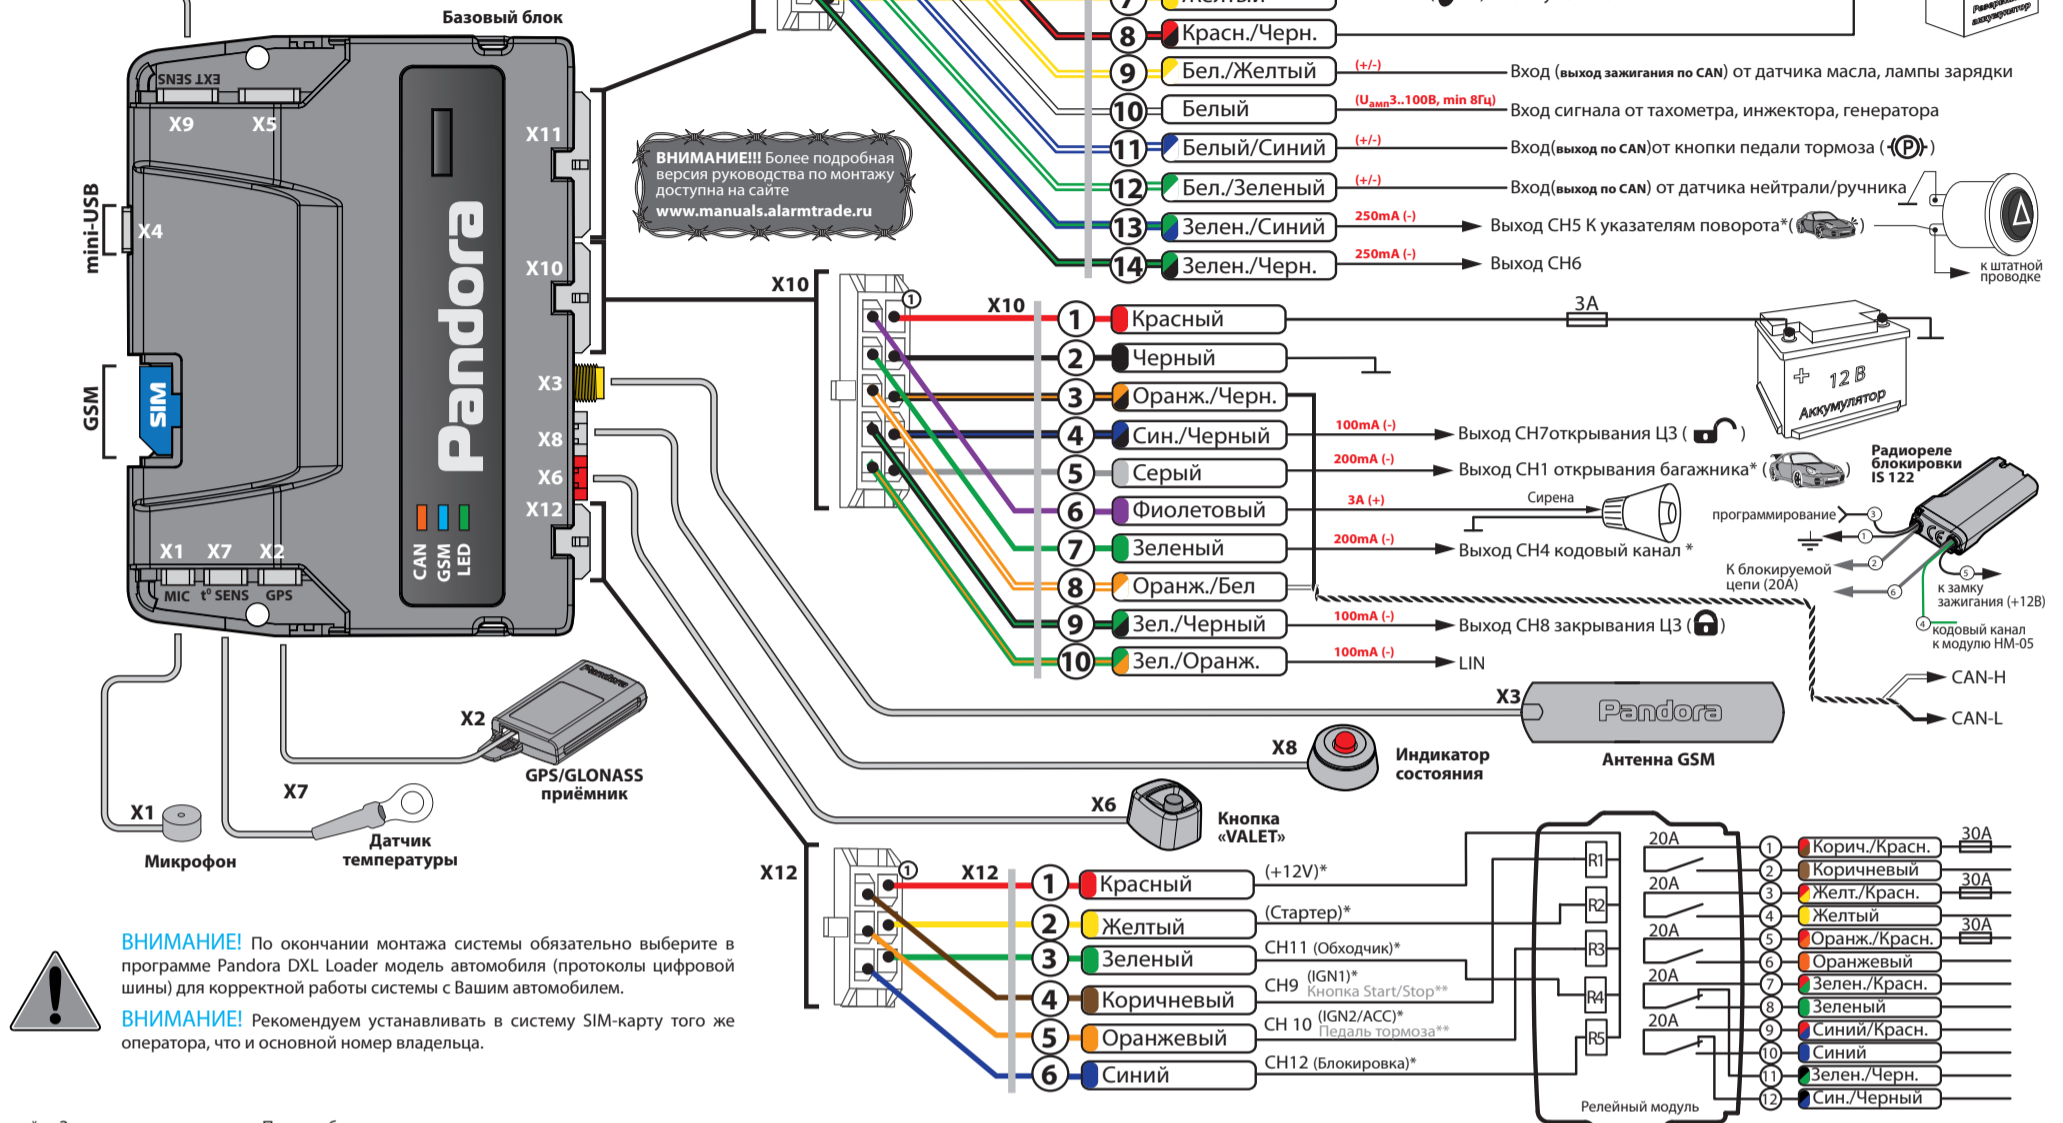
Базовый блок

EXT SENS
X9 X5
mini-USB X4
GSM SIM
X11
X10
X3
X8
X6
X12
X1 X7 X2
MIC t° SENS GPS
Pandora
CAN GSM LED

ВНИМАНИЕ!!! Более подробная версия руководства по монтажу доступна на сайте www.manuals.alarmtrade.ru

8 Красн./Черн.
9 Бел./Желтый (+/-) Вход (выход зажигания по CAN) от датчика масла, лампы зарядки
10 Белый ($U_{амп}$3..100В, min 8Гц) Вход сигнала от тахометра, инжектора, генератора
11 Белый/Синий (+/-) Вход(выход по CAN)от кнопки педали тормоза (P)
12 Бел./Зеленый (+/-) Вход(выход по CAN) от датчика нейтрали/ручника
13 Зелен./Синий 250mA (-) Выход CH5 К указателям поворота*
14 Зелен./Черн. 250mA (-) Выход CH6

к штатной проводке

X10
X10
1 Красный 3A
2 Черный
3 Оранж./Черн.
4 Син./Черный 100mA (-) Выход CH7открывания ЦЗ
5 Серый 200mA (-) Выход CH1 открывания багажника*
6 Фиолетовый 3A (+) Сирена
7 Зеленый 200mA (-) Выход CH4 кодовый канал *
8 Оранж./Бел
9 Зел./Черный 100mA (-) Выход CH8 закрывания ЦЗ
10 Зел./Оранж. 100mA (-) LIN

12 В Аккумулятор

Радиореле блокировки IS 122
программирование
К блокируемой цепи (20А)
к замку зажигания (+12В)
кодовый канал к модулю HM-05
CAN-H
CAN-L

X3 Pandora Антенна GSM
X8 Индикатор состояния
X6 Кнопка «VALET»
X2 GPS/GLONASS приёмник
X7 Датчик температуры
X1 Микрофон

X12
X12
1 Красный (+12V)*
2 Желтый (Стартер)*
3 Зеленый CH11 (Обходчик)*
4 Коричневый CH9 (IGN1)* Кнопка Start/Stop**
5 Оранжевый CH 10 (IGN2/ACC)* Педаль тормоза**
6 Синий CH12 (Блокировка)*

R1 R2 R3 R4 R5
20A 20A 20A 20A 20A
Релейный модуль
1 Корич./Красн. 30A
2 Коричневый
3 Желт./Красн. 30A
4 Желтый
5 Оранж./Красн. 30A
6 Оранжевый
7 Зелен./Красн.
8 Зеленый
9 Синий/Красн.
10 Синий
11 Зелен./Черн.
12 Син./Черный

ВНИМАНИЕ! По окончании монтажа системы обязательно выберите в программе Pandora DXL Loader модель автомобиля (протоколы цифровой шины) для корректной работы системы с Вашим автомобилем.

ВНИМАНИЕ! Рекомендуем устанавливать в систему SIM-карту того же оператора, что и основной номер владельца.